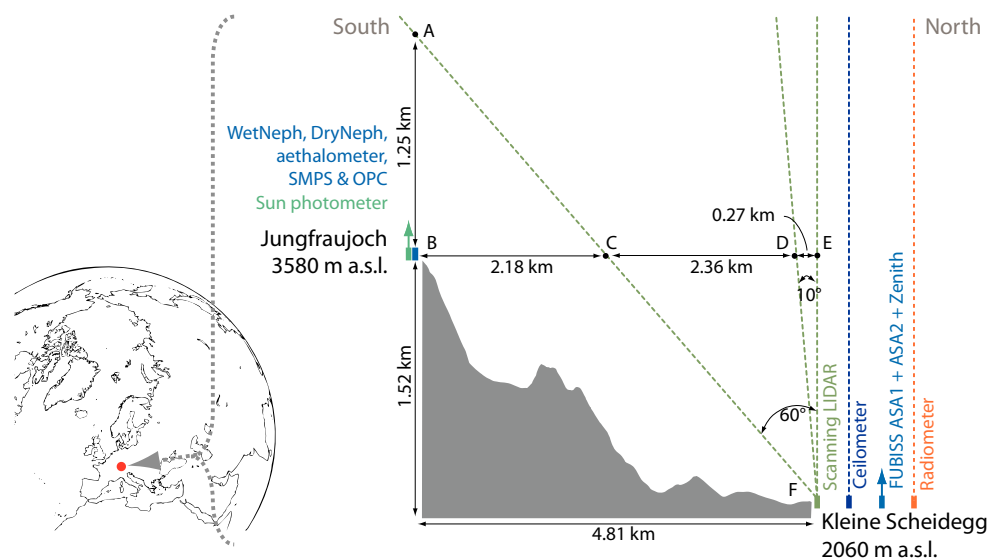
South

North

A

1.25 km

WetNeph, DryNeph, aethalometer, SMPS & OPC

Sun photometer

Jungfraujoch 3580 m a.s.l.

B

C

D

E

0.27 km

2.18 km

2.36 km

10°

1.52 km

60°

F

4.81 km

Scanning LIDAR

Ceilometer

FUBISS ASA1 + ASA2 + Zenith

Radiometer

Kleine Scheidegg 2060 m a.s.l.